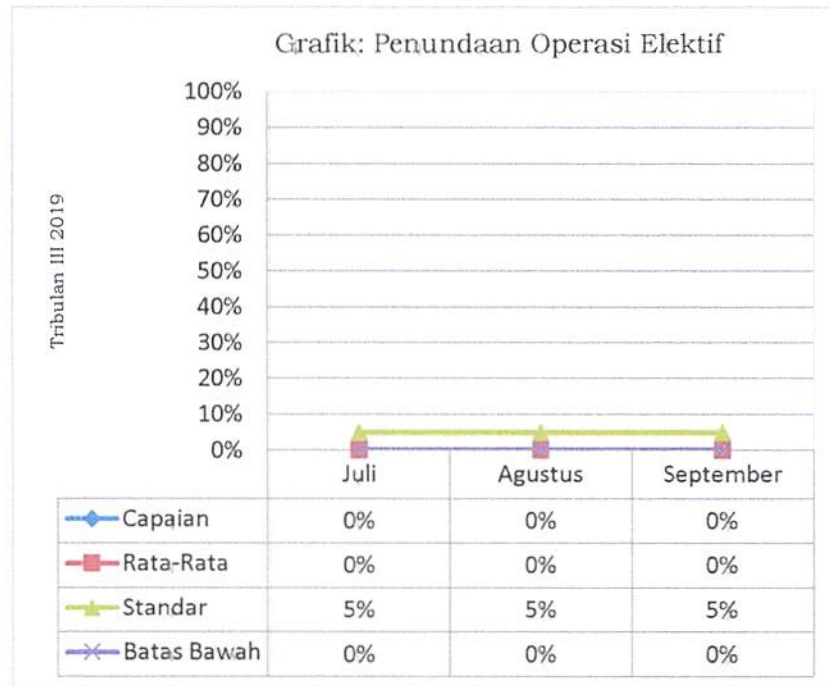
Grafik: Penundaan Operasi Elektif

Tribulan III 2019

100%
90%
80%
70%
60%
50%
40%
30%
20%
10%
0%

| | Juli | Agustus | September |
|---|---|---|---|
| Capaian | 0% | 0% | 0% |
| Rata-Rata | 0% | 0% | 0% |
| Standar | 5% | 5% | 5% |
| Batas Bawah | 0% | 0% | 0% |